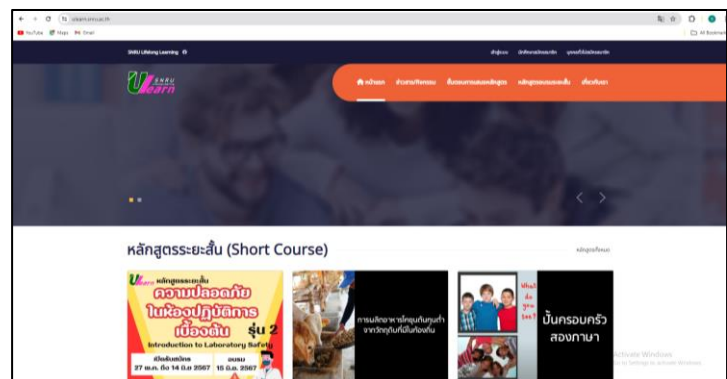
ulearn.snru.ac.th

YouTube Maps Gmail

All Bookmarks

SNRU Lifelong Learning

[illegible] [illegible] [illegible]

SNRU
Ulearn

หน้าแรก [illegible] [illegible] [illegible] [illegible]

หลักสูตรระยะสั้น (Short Course)

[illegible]

Ulearn หลักสูตรระยะสั้น
ความปลอดภัย
ในห้องปฏิบัติการ
เบื้องต้น รุ่น 2
Introduction to Laboratory Safety
เปิดรับสมัคร 27 พ.ค. ถึง 14 มิ.ย. 2567
อบรม 15 มิ.ย. 2567

การผลิตอาหารไก่ชนต้นทุนต่ำ
จากวัตถุดิบที่มีในท้องถิ่น

What do you see?
ปั้นครอบครัว
สองภาษา

Activate Windows
Go to Settings to activate Windows.